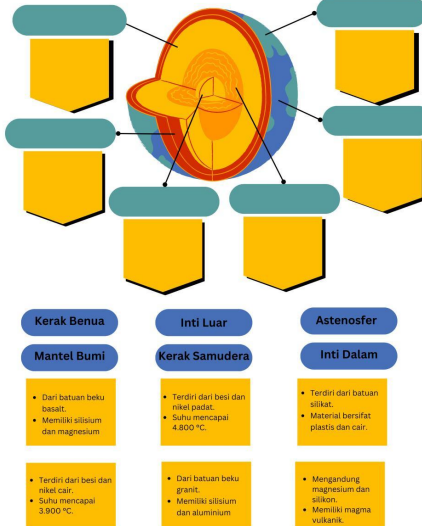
Kerak Benua

Inti Luar

Astenosfer

Mantel Bumi

Kerak Samudera

Inti Dalam

- Dari batuan beku basalt.
- Memiliki silisium dan magnesium

- Terdiri dari besi dan nikel padat.
- Suhu mencapai 4.800 ºC.

- Terdiri dari batuan silikat.
- Material bersifat plastis dan cair.

- Terdiri dari besi dan nikel cair.
- Suhu mencapai 3.900 ºC.

- Dari batuan beku granit.
- Memiliki silisium dan aluminium

- Mengandung magnesium dan silikon.
- Memiliki magma vulkanik.